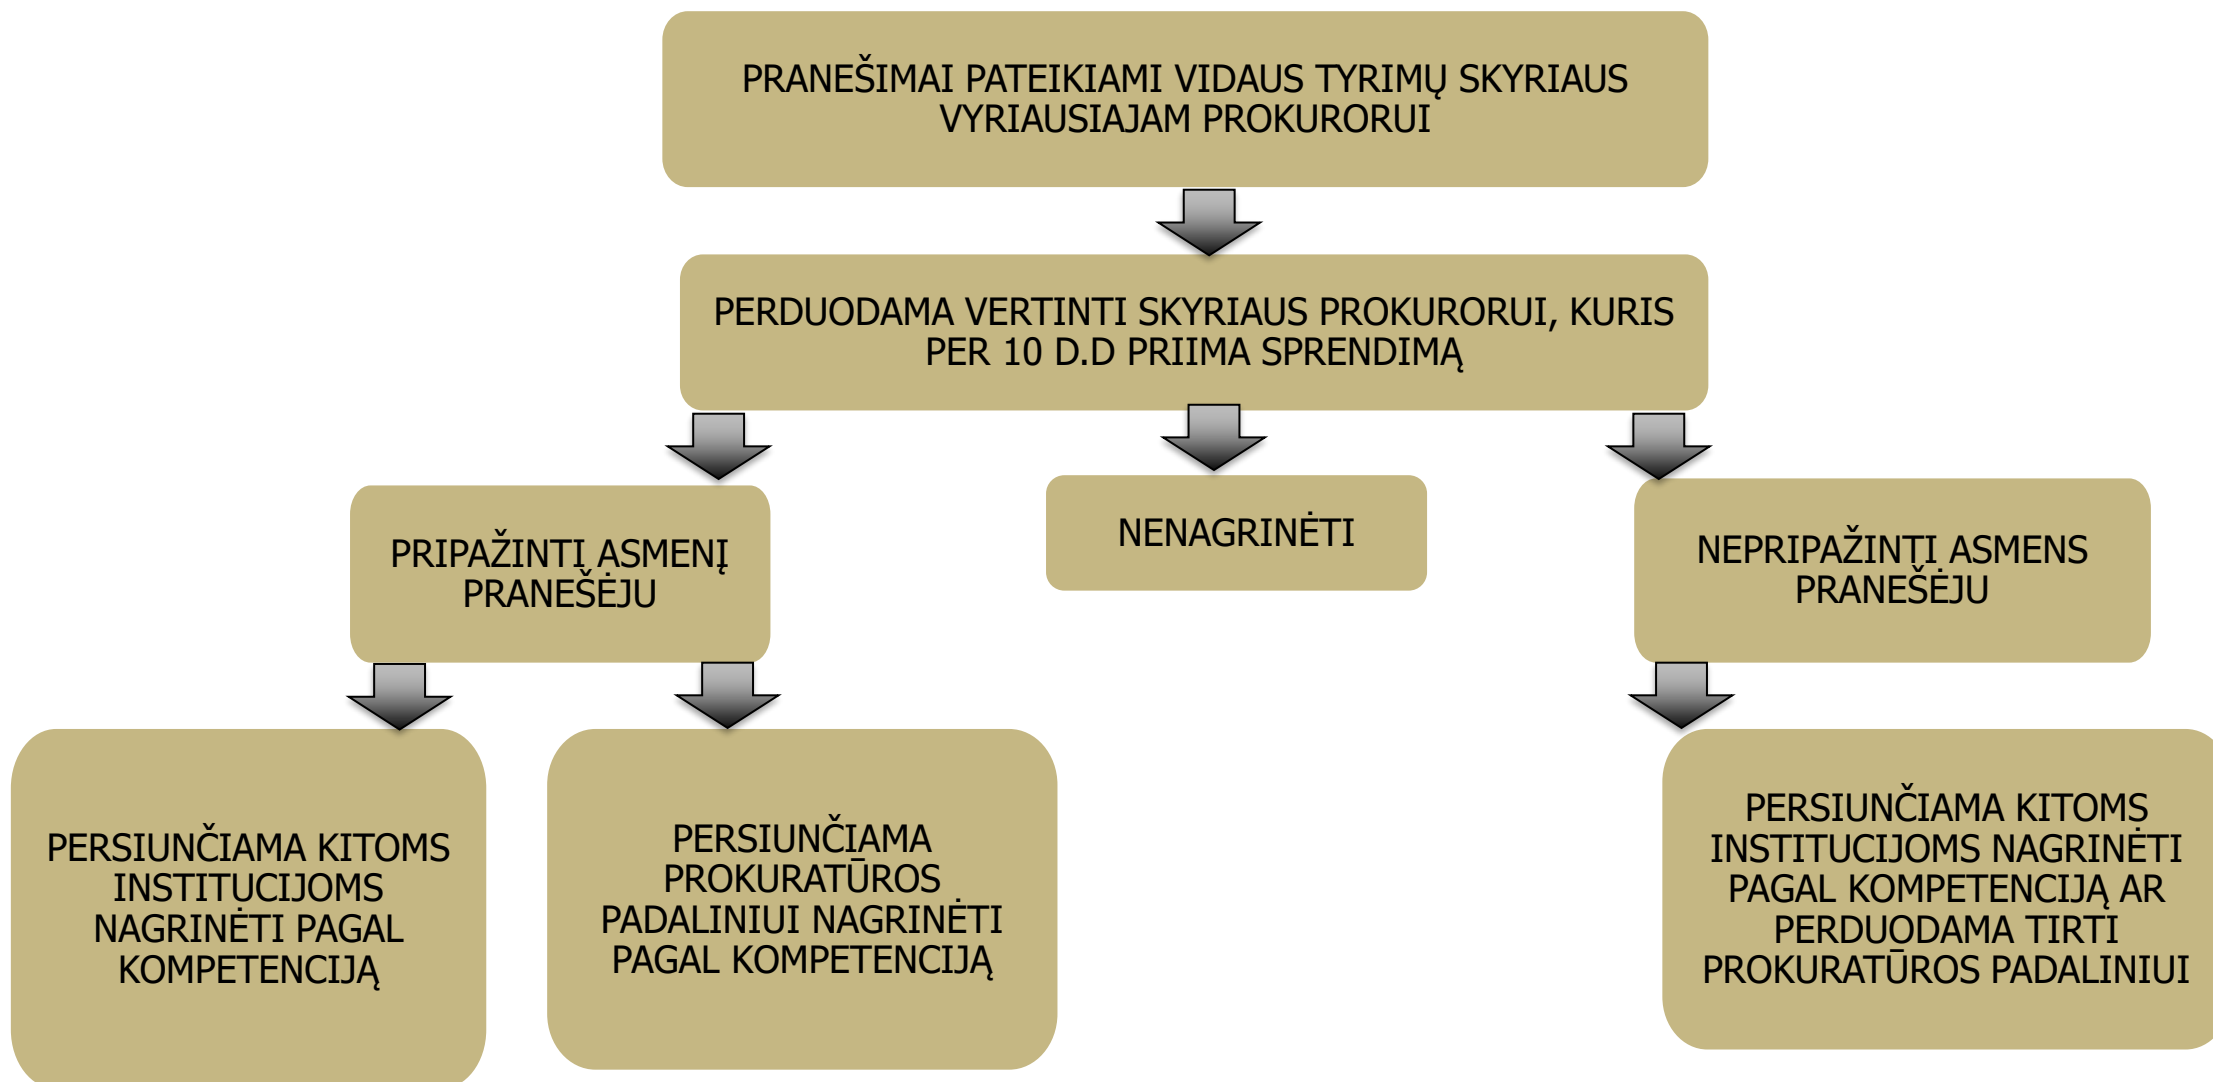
PRANEŠIMAI PATEIKIAMI VIDAUS TYRIMŲ SKYRIAUS VYRIAUSIAJAM PROKURORUI

PERDUODAMA VERTINTI SKYRIAUS PROKURORUI, KURIS PER 10 D.D PRIIMA SPRENDIMĄ

PRIPAŽINTI ASMENĮ PRANEŠĖJU

NENAGRINĖTI

NEPRIPAŽINTI ASMENS PRANEŠĖJU

PERSIUNČIAMA KITOMS INSTITUCIJOMS NAGRINĖTI PAGAL KOMPETENCIJĄ

PERSIUNČIAMA PROKURATŪROS PADALINIUI NAGRINĖTI PAGAL KOMPETENCIJĄ

PERSIUNČIAMA KITOMS INSTITUCIJOMS NAGRINĖTI PAGAL KOMPETENCIJĄ AR PERDUODAMA TIRTI PROKURATŪROS PADALINIUI